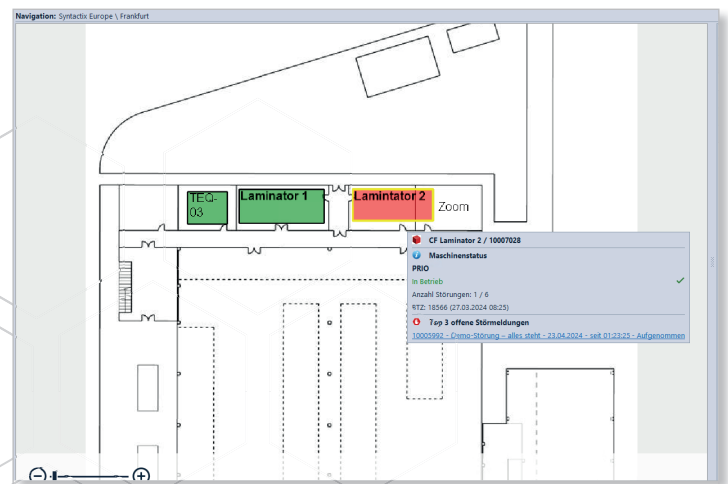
Navigation: Syntactix Europe \ Frankfurt

TEQ-03

Laminator 1

Laminator 2

Zoom

CF Laminator 2 / 10007028

Maschinenstatus

PRIO

In Betrieb

Anzahl Störungen: 1 / 6

RTZ: 18566 (27.03.2024 08:25)

Top 3 offene Störmeldungen

10005992 - Demo-Störung - alles steht - 23.04.2024 - seit 01:23:25 - Aufgenommen